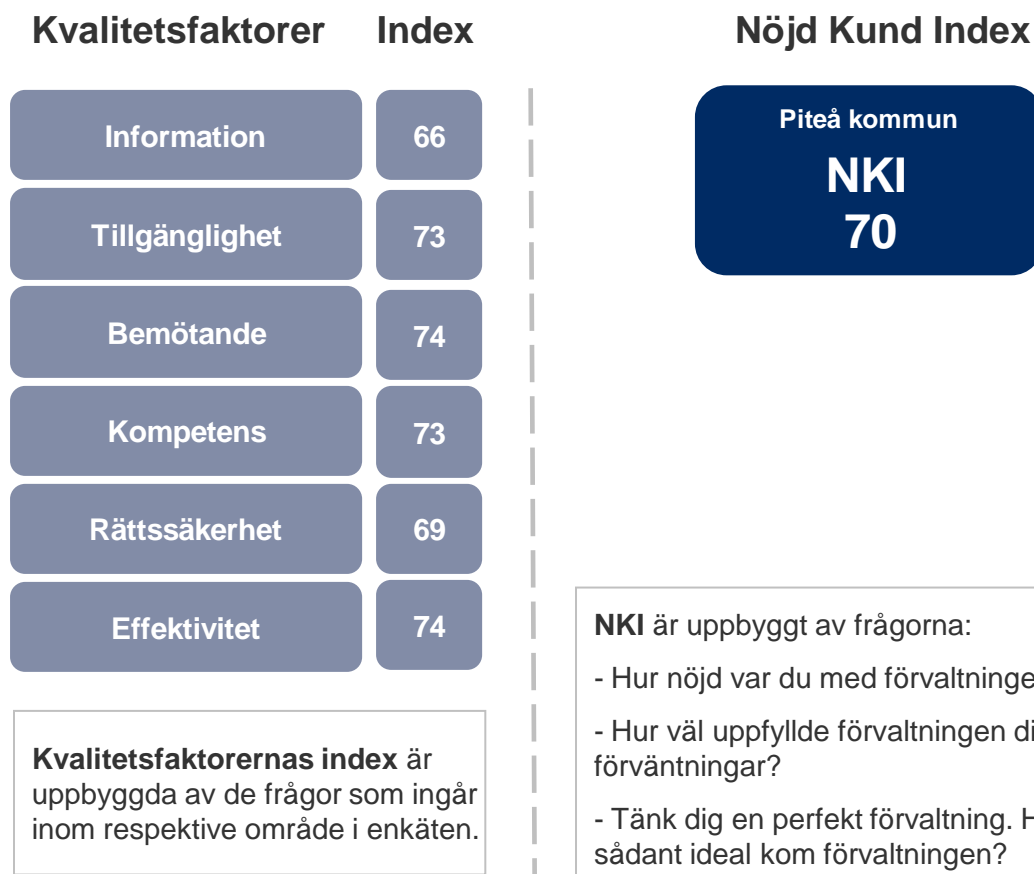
Kvalitetsfaktorer Index

| Kvalitetsfaktorer | Index |
|---|---|
| Information | 66 |
| Tillgänglighet | 73 |
| Bemötande | 74 |
| Kompetens | 73 |
| Rättssäkerhet | 69 |
| Effektivitet | 74 |

**Kvalitetsfaktorernas index** är uppbyggda av de frågor som ingår inom respektive område i enkäten.

Nöjd Kund Index

Piteå kommun
NKI
70

**NKI** är uppbyggt av frågorna:

- Hur nöjd var du med förvaltninge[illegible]

- Hur väl uppfyllde förvaltningen di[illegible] förväntningar?

- Tänk dig en perfekt förvaltning. H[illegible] sådant ideal kom förvaltningen?